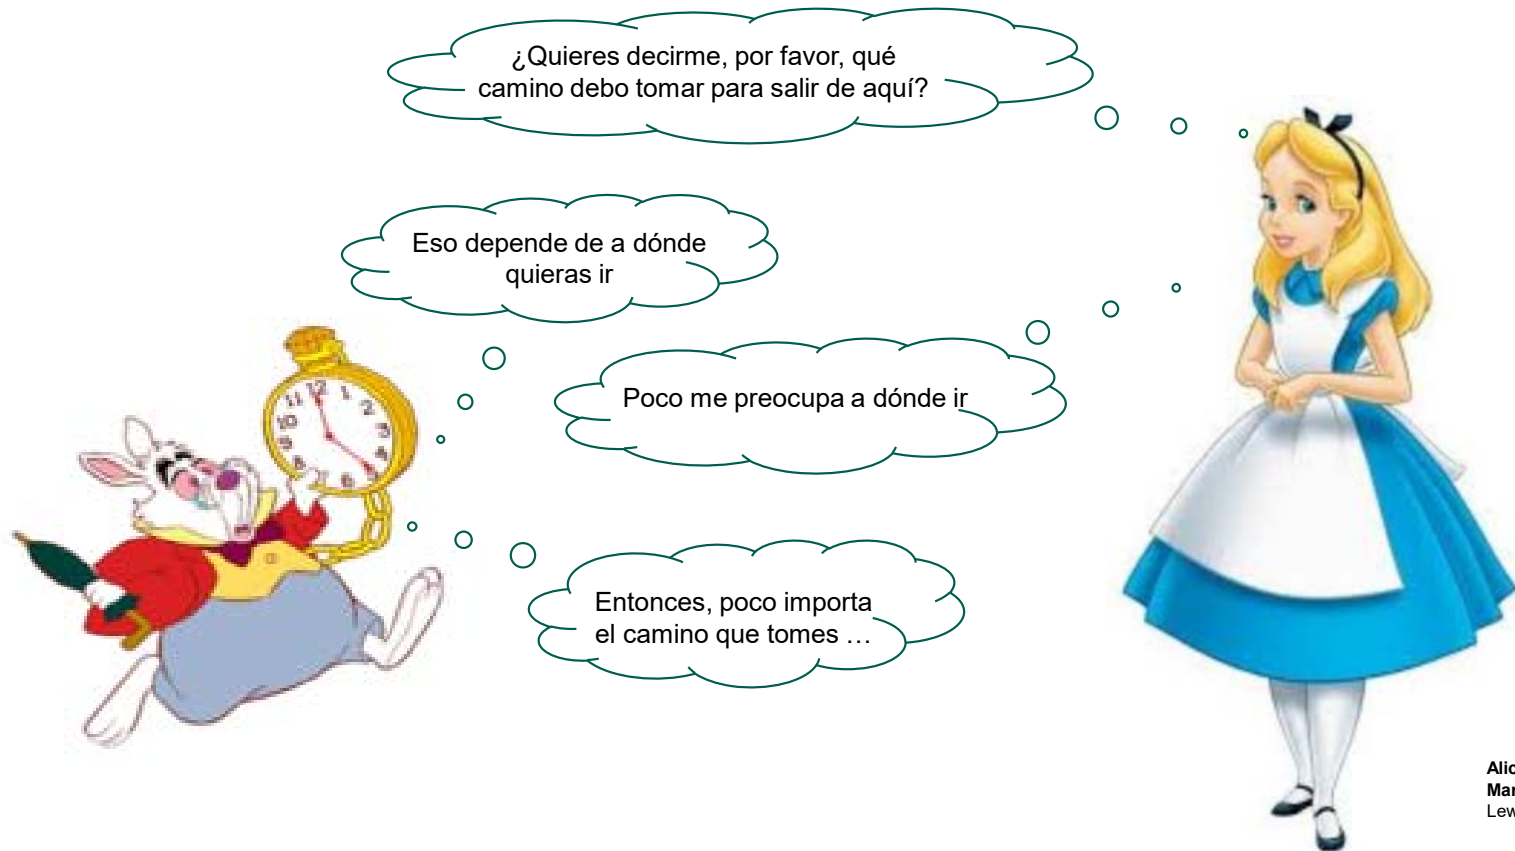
¿Quieres decirme, por favor, qué camino debo tomar para salir de aquí?

Eso depende de a dónde quieras ir

Poco me preocupa a dónde ir

Entonces, poco importa el camino que tomes …

12 1 2 3 4 5 6 7 8 9 10 11

Alic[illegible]
Mar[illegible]
Lew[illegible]